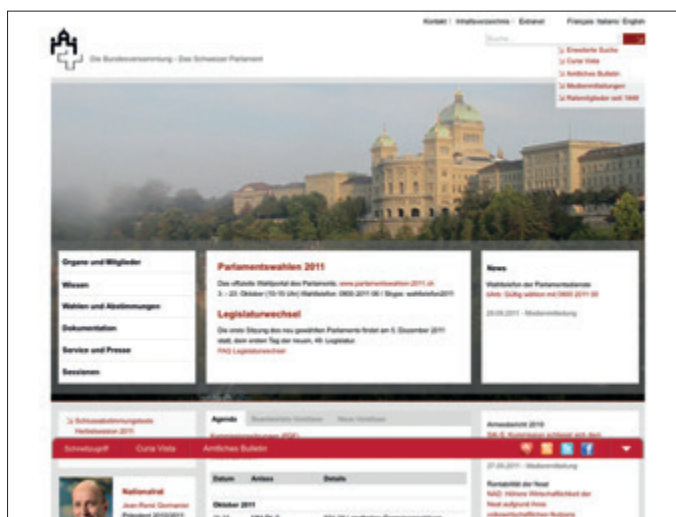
Kontakt | Inhaltsverzeichnis | Extranet | Français Italiano English

Suche

Die Bundesversammlung - Das Schweizer Parlament

Erweiterte Suche
Curia Vista
Amtliches Bulletin
Medienmitteilungen
Ratsmitglieder seit 1848

Organe und Mitglieder
Wissen
Wahlen und Abstimmungen
Dokumentation
Service und Presse
Sessionen

Parlamentswahlen 2011
Das offizielle Wahlportal des Parlaments: www.parlamentswahlen-2011.ch
3. - 23. Oktober (10-10 Uhr) Wahltelefon: 0800 2011 00 / Skype: wahltelefon2011

Legislaturwechsel
Die erste Sitzung des neu gewählten Parlaments findet am 5. Dezember 2011 statt, dem ersten Tag der neuen, 49. Legislatur.
FAQ Legislaturwechsel

News
Wahltelefon der Parlamentsdienste
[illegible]
28.09.2011 - Medienmitteilung

Schlussabstimmungstexte Herbstsession 2011

Agenda | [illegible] | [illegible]

Schnellzugriff | Curia Vista | Amtliches Bulletin

Datum | Anlass | Details
Oktober 2011

Nationalrat
Jean-René Germanier
Präsident 2010/2011

Jahresbericht 2010
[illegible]
27.09.2011 - Medienmitteilung
Kontaktstelle der Ha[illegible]
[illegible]